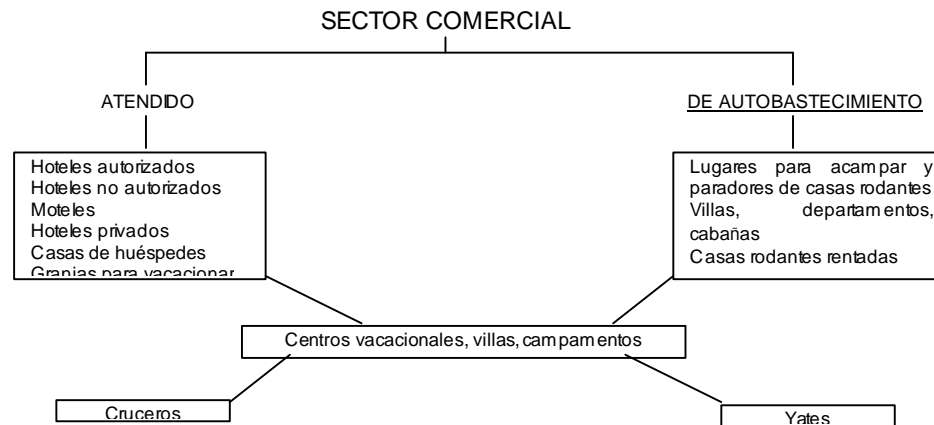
SECTOR COMERCIAL

ATENDIDO

DE AUTOBASTECIMIENTO

Hoteles autorizados
Hoteles no autorizados
Moteles
Hoteles privados
Casas de huéspedes
Granjas para vacacionar

Lugares para acampar y paradores de casas rodantes
Villas, departamentos, cabañas
Casas rodantes rentadas

Centros vacacionales, villas, campamentos

Cruceros

Yates